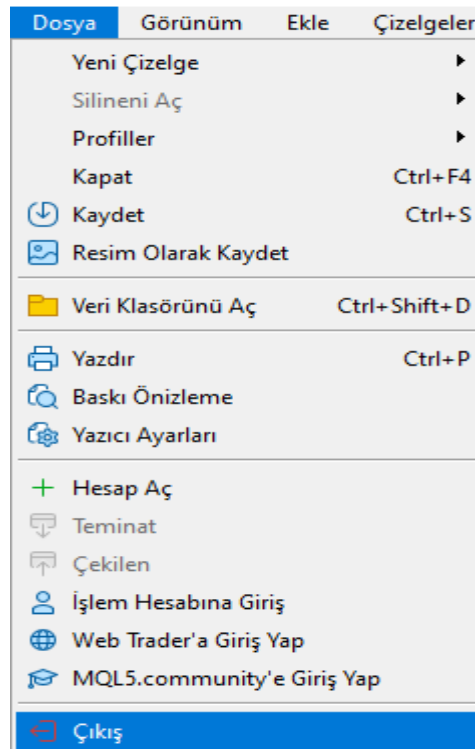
Dosya Görünüm Ekle Çizelgeler

Yeni Çizelge
Silineni Aç
Profiller
Kapat Ctrl+F4
Kaydet Ctrl+S
Resim Olarak Kaydet

Veri Klasörünü Aç Ctrl+Shift+D

Yazdır Ctrl+P
Baskı Önizleme
Yazıcı Ayarları

Hesap Aç
Teminat
Çekilen
İşlem Hesabına Giriş
Web Trader'a Giriş Yap
MQL5.community'e Giriş Yap

Çıkış